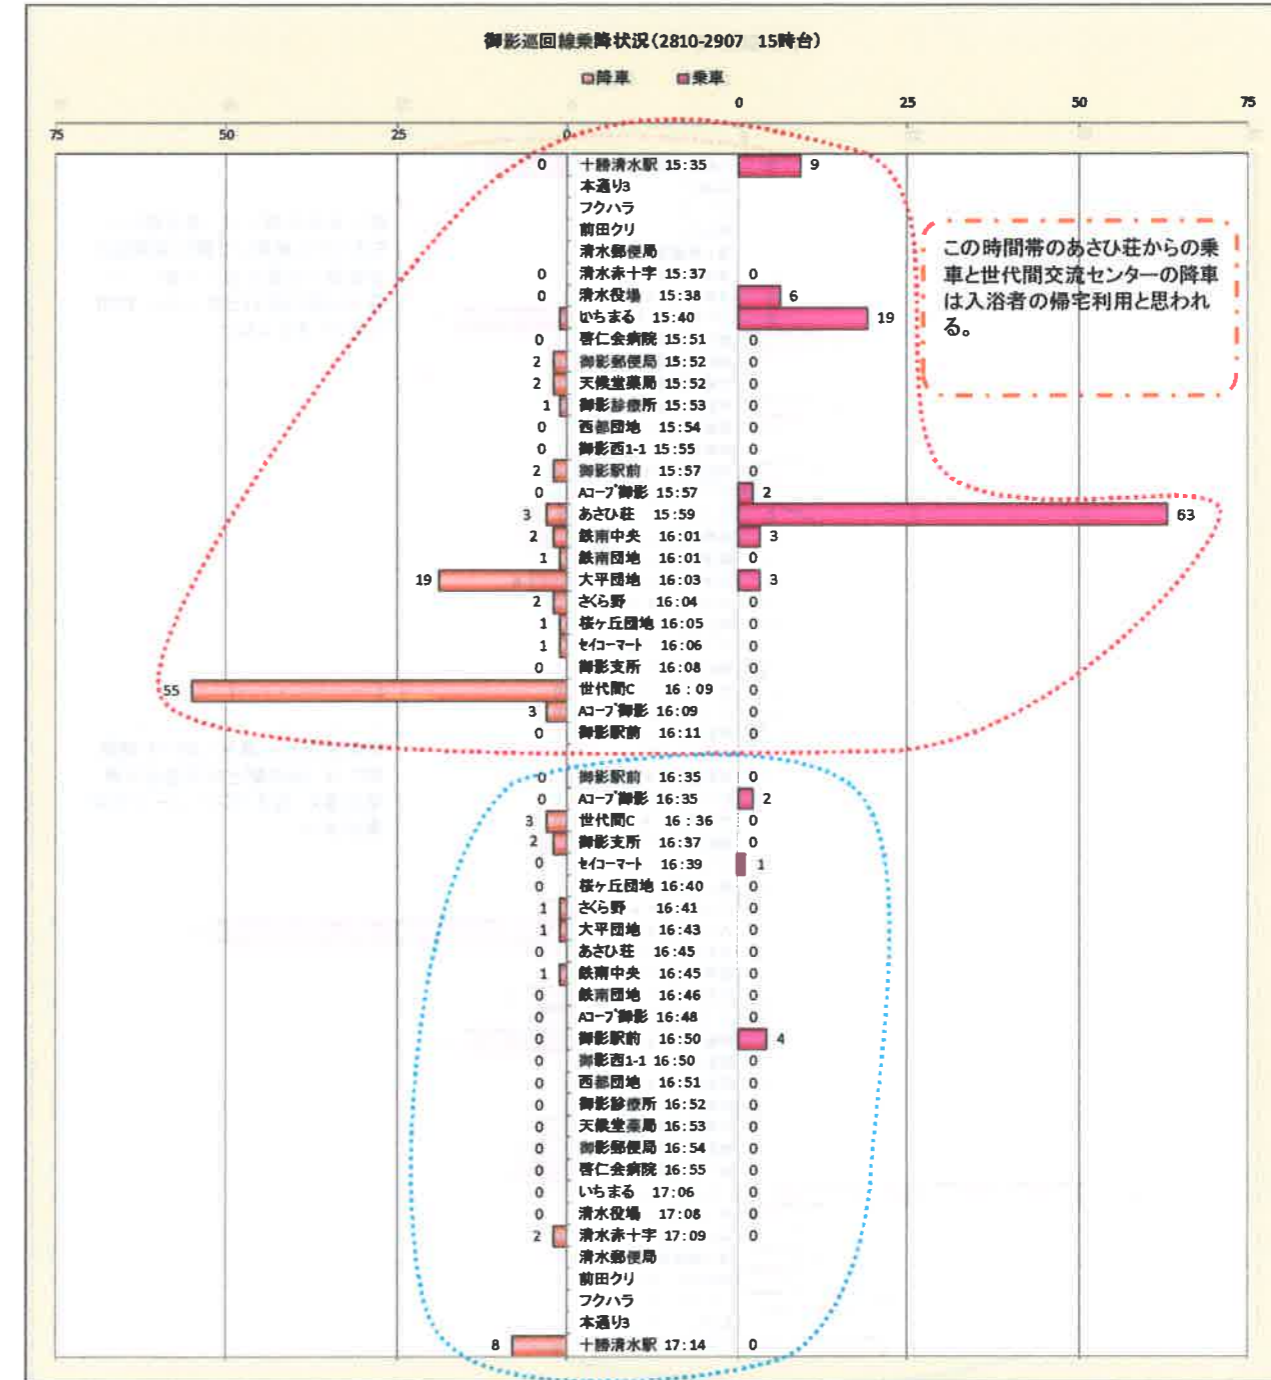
御影巡回線乗降状況(2810-2907 15時台)

□降車 ■乗車

0 25 50 75

75 50 25 0

| 降車 | 停留所 | 乗車 |
|---|---|---|
| 0 | 十勝清水駅 15:35 | 9 |
| | 本通り3 | |
| | フクハラ | |
| | 前田クリ | |
| | 清水郵便局 | |
| 0 | 清水赤十字 15:37 | 0 |
| 0 | 清水役場 15:38 | 6 |
| | いちまる 15:40 | 19 |
| 0 | 厚仁会病院 15:51 | 0 |
| 2 | 御影郵便局 15:52 | 0 |
| 2 | 天候堂薬局 15:52 | 0 |
| 1 | 御影診療所 15:53 | 0 |
| 0 | 西部団地 15:54 | 0 |
| 0 | 御影西1-1 15:55 | 0 |
| 2 | 御影駅前 15:57 | 0 |
| 0 | Aコープ御影 15:57 | 2 |
| 3 | あさひ荘 15:59 | 63 |
| 2 | 鉄南中央 16:01 | 3 |
| 1 | 鉄南団地 16:01 | 0 |
| 19 | 大平団地 16:03 | 3 |
| 2 | さくら野 16:04 | 0 |
| 1 | 桜ヶ丘団地 16:05 | 0 |
| 1 | セイコーマート 16:06 | 0 |
| 0 | 御影支所 16:08 | 0 |
| 55 | 世代間C 16:09 | 0 |
| 3 | Aコープ御影 16:09 | 0 |
| 0 | 御影駅前 16:11 | 0 |
| 0 | 御影駅前 16:35 | 0 |
| 0 | Aコープ御影 16:35 | 2 |
| 3 | 世代間C 16:36 | 0 |
| 2 | 御影支所 16:37 | 0 |
| 0 | セイコーマート 16:39 | 1 |
| 0 | 桜ヶ丘団地 16:40 | 0 |
| 1 | さくら野 16:41 | 0 |
| 1 | 大平団地 16:43 | 0 |
| 0 | あさひ荘 16:45 | 0 |
| 1 | 鉄南中央 16:45 | 0 |
| 0 | 鉄南団地 16:46 | 0 |
| 0 | Aコープ御影 16:48 | 0 |
| 0 | 御影駅前 16:50 | 4 |
| 0 | 御影西1-1 16:50 | 0 |
| 0 | 西部団地 16:51 | 0 |
| 0 | 御影診療所 16:52 | 0 |
| 0 | 天候堂薬局 16:53 | 0 |
| 0 | 御影郵便局 16:54 | 0 |
| 0 | 厚仁会病院 16:55 | 0 |
| 0 | いちまる 17:06 | 0 |
| 0 | 清水役場 17:08 | 0 |
| 2 | 清水赤十字 17:09 | 0 |
| | 清水郵便局 | |
| | 前田クリ | |
| | フクハラ | |
| | 本通り3 | |
| 8 | 十勝清水駅 17:14 | 0 |

この時間帯のあさひ荘からの乗車と世代間交流センターの降車は入浴者の帰宅利用と思われる。